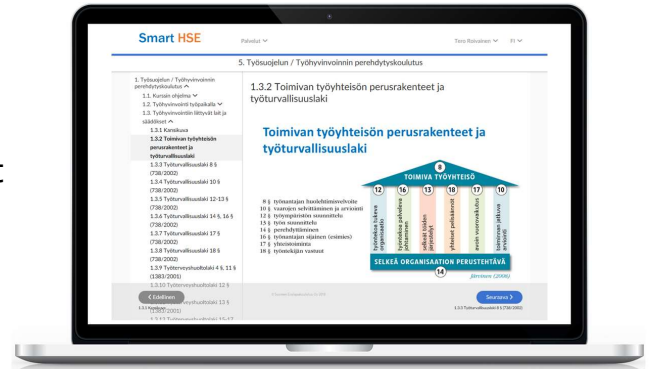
Smart HSE
Palvelut
Tero Roivainen FI

5. Työsuojelun / Työhyvinvoinnin perehdytyskoulutus

1. Työsuojelun / Työhyvinvoinnin perehdytyskoulutus
1.1. Kurssin ohjelma
1.2. Työhyvinvointi työpaikalla
1.3. Työhyvinvointiin liittyvät lait ja säädökset
1.3.1 Kansikuva
1.3.2 Toimivan työyhteisön perusrakenteet ja työturvallisuuslaki
1.3.3 Työturvallisuuslaki 8 § (738/2002)
1.3.4 Työturvallisuuslaki 10 § (738/2002)
1.3.5 Työturvallisuuslaki 12-13 § (738/2002)
1.3.6 Työturvallisuuslaki 14 §, 16 § (738/2002)
1.3.7 Työturvallisuuslaki 17 § (738/2002)
1.3.8 Työturvallisuuslaki 18 § (738/2002)
1.3.9 Työterveyshuoltolaki 4 §, 11 § (1383/2001)
1.3.10 Työterveyshuoltolaki 12 §
1.3.11 Työterveyshuoltolaki 13 § (1383/2001)
1.3.12 Työterveyshuoltolaki 15-17

1.3.2 Toimivan työyhteisön perusrakenteet ja työturvallisuuslaki

Toimivan työyhteisön perusrakenteet ja työturvallisuuslaki

8
TOIMIVA TYÖYHTEISÖ
12 16 13 18 17 10
työntekoa tukeva organisaatio
työntekoa palveleva johtaminen
selkeät tavoitteet
yhteiset pelisäännöt
avoin vuorovaikutus
toiminnan jatkuva arviointi

8 § työnantajan huolehtimisvelvoite
10 § vaarojen selvittäminen ja arviointi
12 § työympäristön suunnittelu
13 § työn suunnittelu
14 § perehdyttäminen
16 § työnantajan ohjaimen (esimies)
17 § yhteistoiminta
18 § työntekijän vastuut

SELKEÄ ORGANISAATION PERUSTEHTÄVÄ
14
Järvinen (2006)

‹ Edellinen
Seuraava ›
1.3.3 Työturvallisuuslaki 8 § (738/2002)